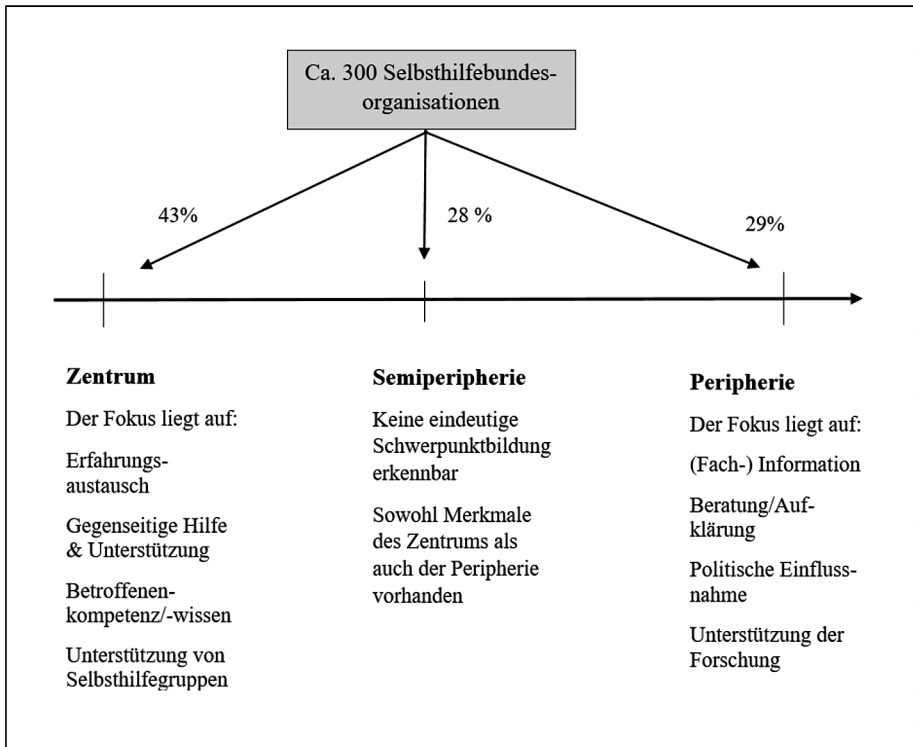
Ca. 300 Selbsthilfebundesorganisationen

43%

28 %

29%

**Zentrum**

Der Fokus liegt auf:

Erfahrungsaustausch

Gegenseitige Hilfe & Unterstützung

Betroffenenkompetenz/-wissen

Unterstützung von Selbsthilfegruppen

**Semiperipherie**

Keine eindeutige Schwerpunktbildung erkennbar

Sowohl Merkmale des Zentrums als auch der Peripherie vorhanden

**Peripherie**

Der Fokus liegt auf:

(Fach-) Information

Beratung/Aufklärung

Politische Einflussnahme

Unterstützung der Forschung